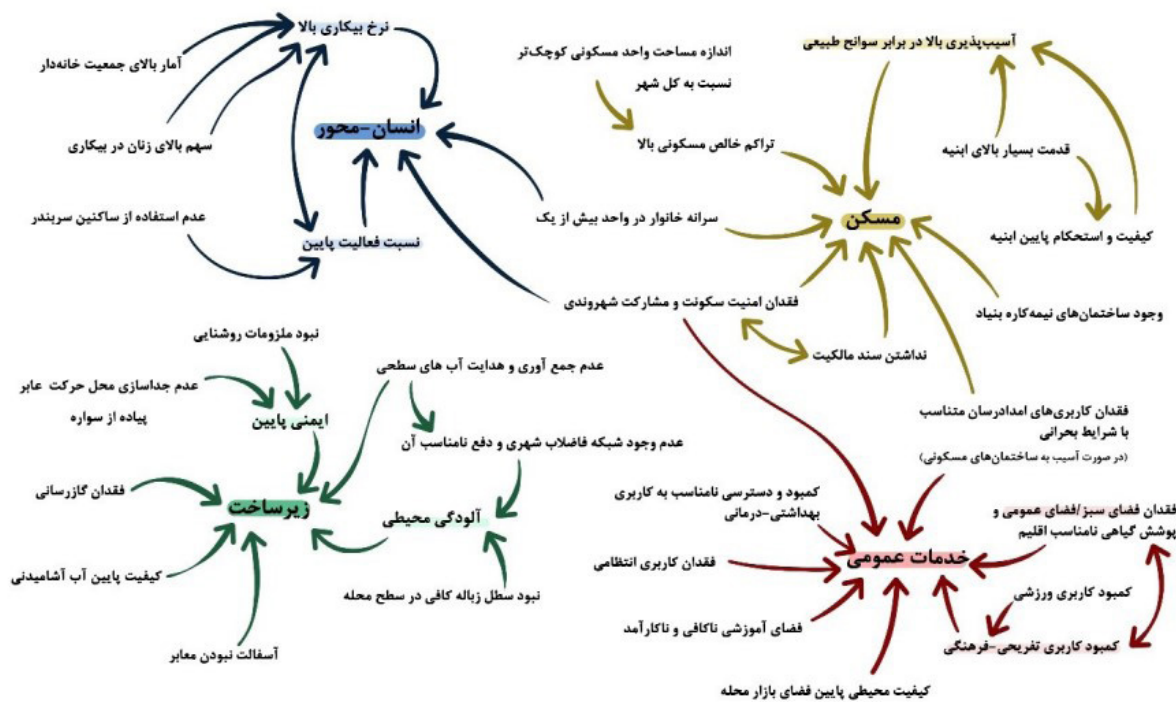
نرخ بیکاری بالا

آمار بالای جمعیت خانه‌دار

سهم بالای زنان در بیکاری

عدم استفاده از ساکنین سربندر

انسان-محور

نسبت فعالیت پایین

اندازه مساحت واحد مسکونی کوچک‌تر نسبت به کل شهر

آسیب‌پذیری بالا در برابر سوانح طبیعی

تراکم خالص مسکونی بالا

قدمت بسیار بالای ابنیه

سرانه خانوار در واحد بیش از یک

مسکن

کیفیت و استحکام پایین ابنیه

فقدان امنیت سکونت و مشارکت شهروندی

وجود ساختمان‌های نیمه‌کاره بنیاد

نداشتن سند مالکیت

نبود ملزومات روشنایی

عدم جمع آوری و هدایت آب های سطحی

عدم جداسازی محل حرکت عابر پیاده از سواره

ایمنی پایین

عدم وجود شبکه فاضلاب شهری و دفع نامناسب آن

فقدان کاربری‌های امدادرسان متناسب با شرایط بحرانی
(در صورت آسیب به ساختمان‌های مسکونی)

فقدان گازرسانی

زیرساخت

آلودگی محیطی

کمبود و دسترسی نامناسب به کاربری بهداشتی-درمانی

فقدان فضای سبز/فضای عمومی و پوشش گیاهی نامناسب اقلیم

خدمات عمومی

فقدان کاربری انتظامی

کیفیت پایین آب آشامیدنی

نبود سطل زباله کافی در سطح محله

کمبود کاربری ورزشی

فضای آموزشی ناکافی و ناکارآمد

کمبود کاربری تفریحی-فرهنگی

آسفالت نبودن معابر

کیفیت محیطی پایین فضای بازار محله